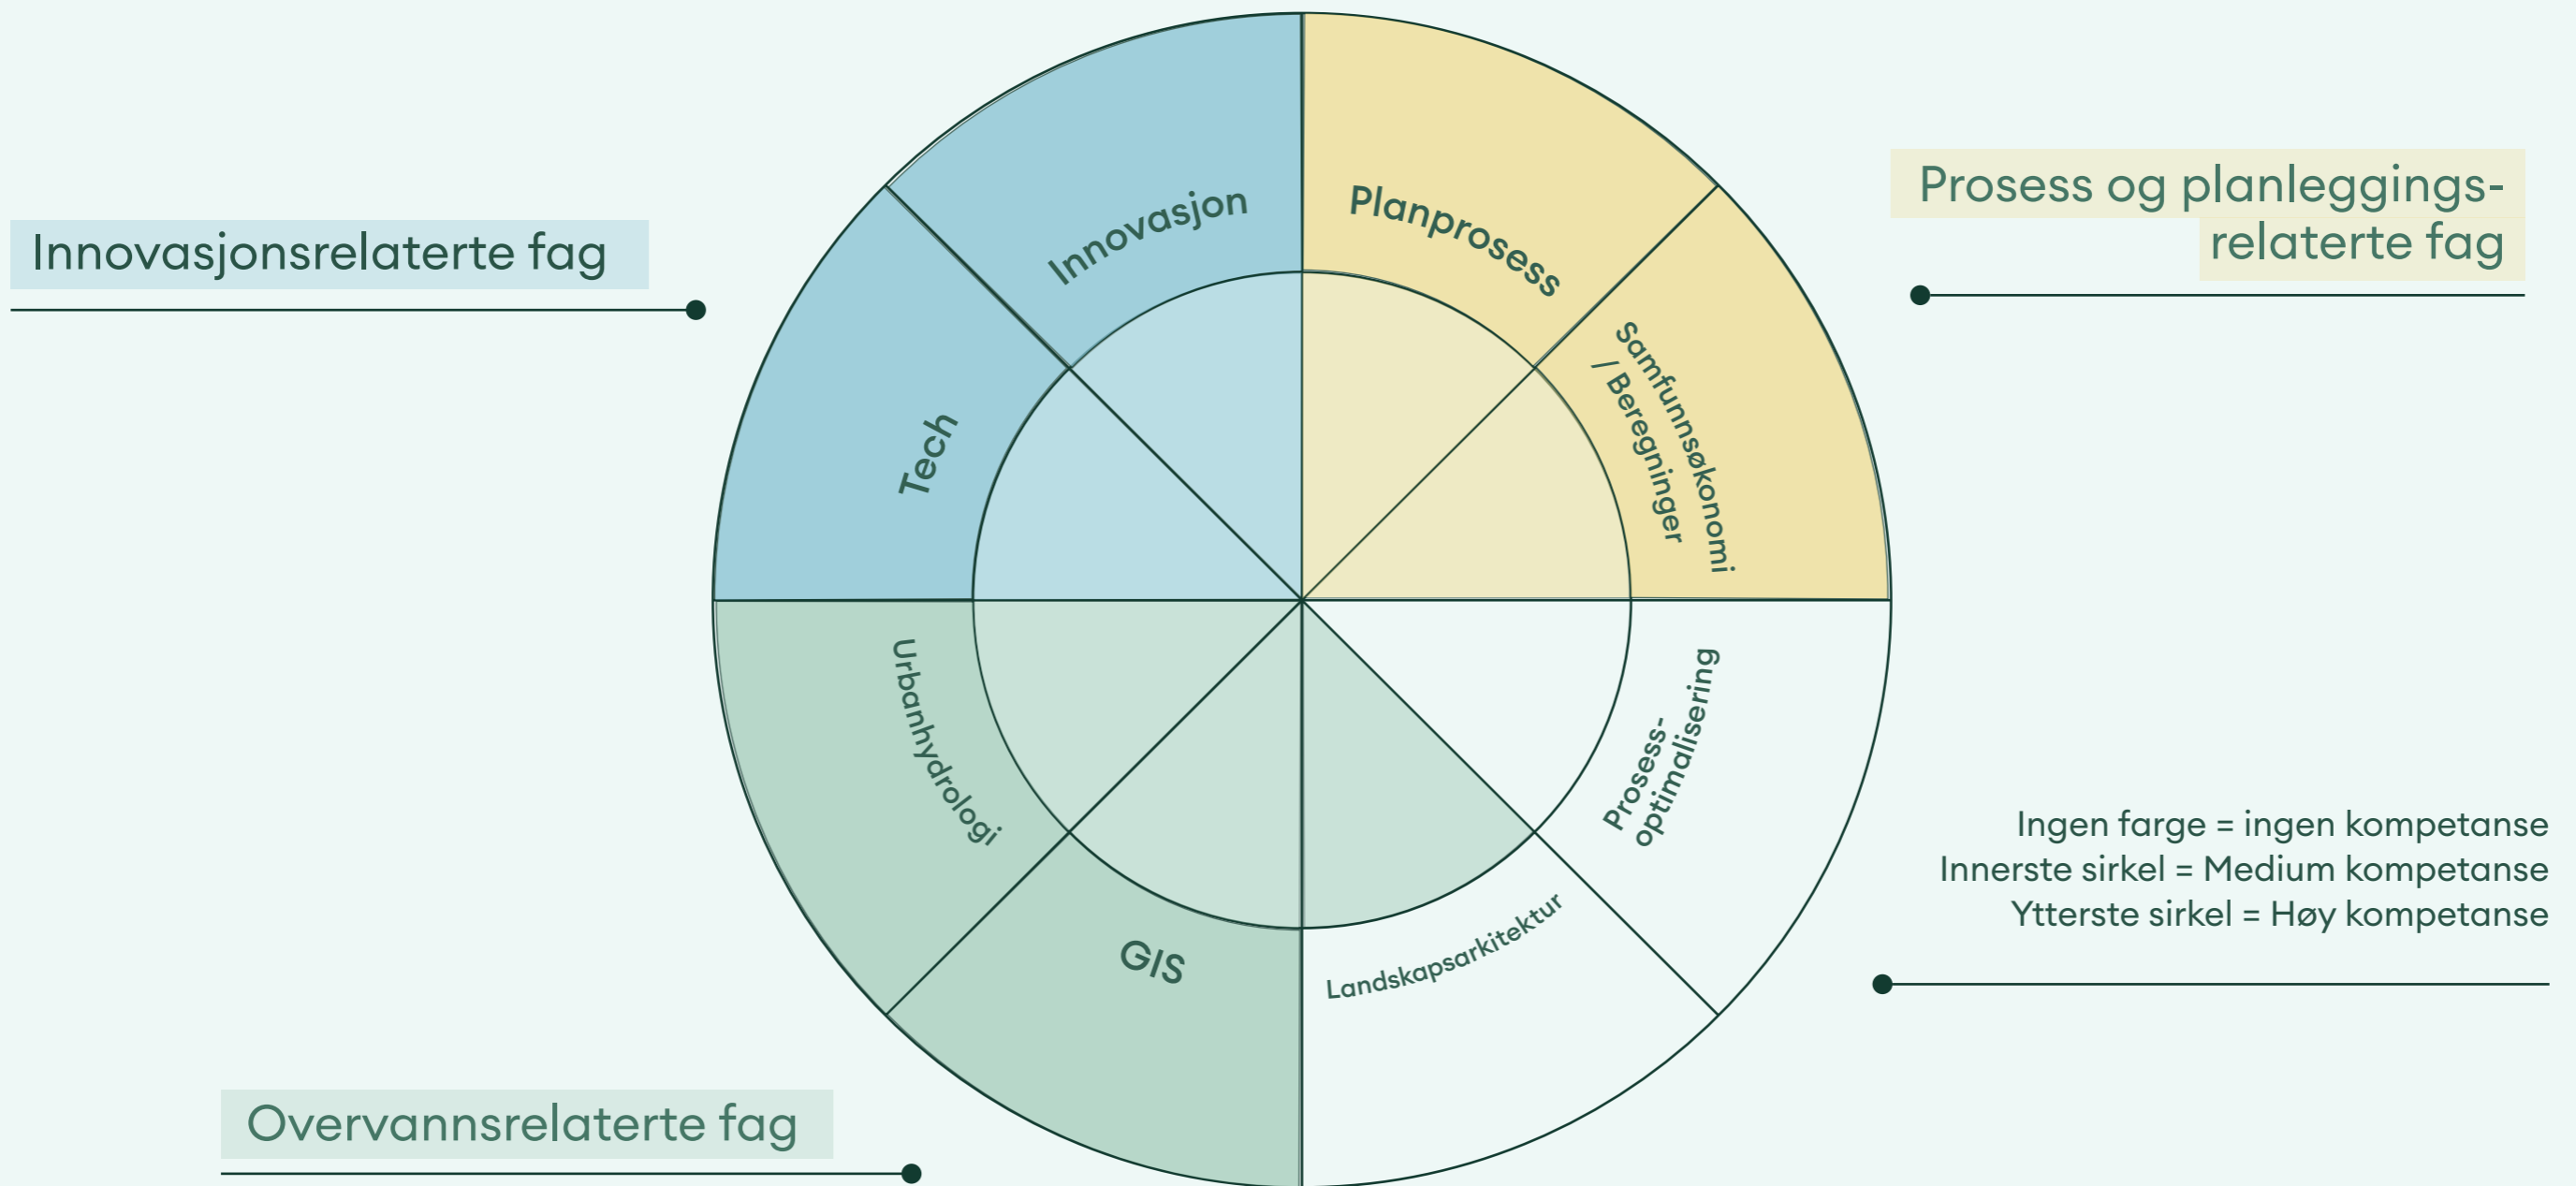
Innovasjonsrelaterte fag

Innovasjon

Tech

Planprosess

Samfunnsøkonomi / Beregninger

Prosess og planleggingsrelaterte fag

Urbanhydrologi

GIS

Landskapsarkitektur

Prosess-optimalisering

Ingen farge = ingen kompetanse
Innerste sirkel = Medium kompetanse
Ytterste sirkel = Høy kompetanse

Overvannsrelaterte fag